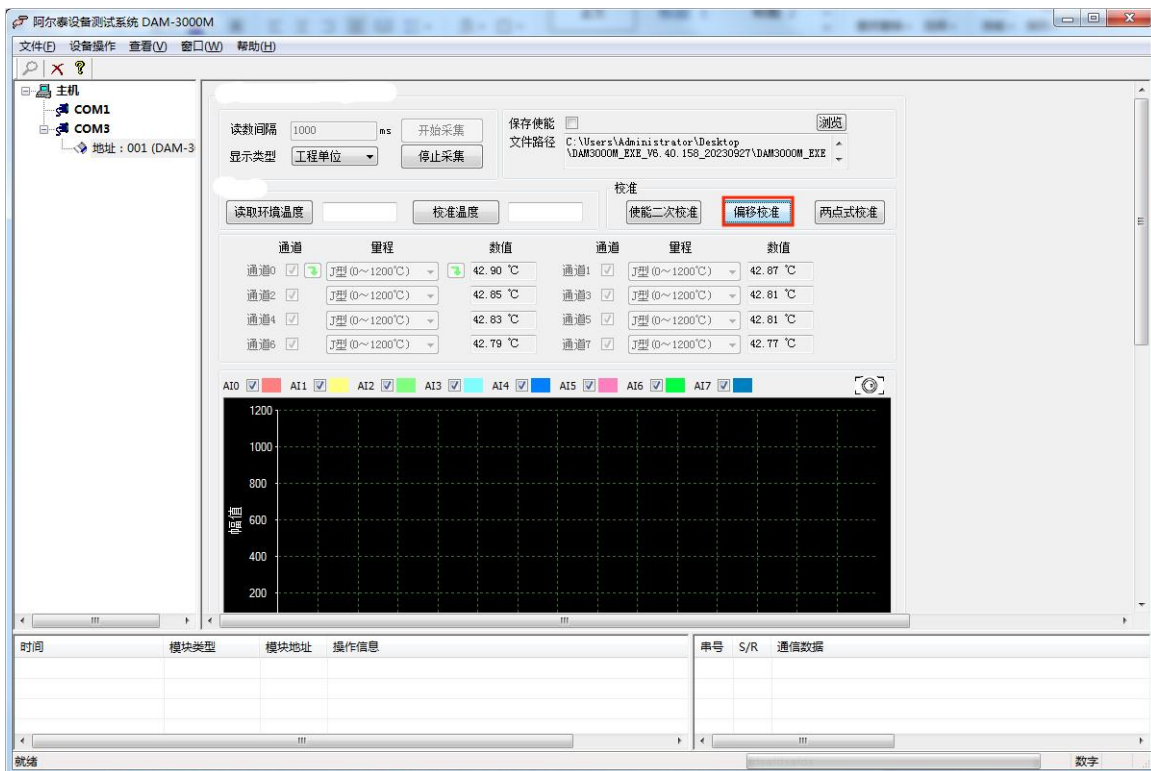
阿尔泰设备测试系统 DAM-3000M

文件(F) 设备操作 查看(V) 窗口(W) 帮助(H)

主机
COM1
COM3
地址：001 (DAM-3

读数间隔 1000 ms 开始采集
显示类型 工程单位 停止采集

保存使能
文件路径 C:\Users\Administrator\Desktop\DAM3000M_EXE_V6.40.158_20230927\DAM3000M_EXE
浏览

校准
读取环境温度 校准温度 使能二次校准 偏移校准 两点式校准

| 通道 | 量程 | 数值 | 通道 | 量程 | 数值 |
|---|---|---|---|---|---|
| 通道0 | J型(0~1200℃) | 42.90 ℃ | 通道1 | J型(0~1200℃) | 42.87 ℃ |
| 通道2 | J型(0~1200℃) | 42.85 ℃ | 通道3 | J型(0~1200℃) | 42.81 ℃ |
| 通道4 | J型(0~1200℃) | 42.83 ℃ | 通道5 | J型(0~1200℃) | 42.81 ℃ |
| 通道6 | J型(0~1200℃) | 42.79 ℃ | 通道7 | J型(0~1200℃) | 42.77 ℃ |

AI0 AI1 AI2 AI3 AI4 AI5 AI6 AI7

1200
1000
800
幅值 600
400
200

| 时间 | 模块类型 | 模块地址 | 操作信息 |
|---|---|---|---|

| 串号 | S/R | 通信数据 |
|---|---|---|

就绪 数字